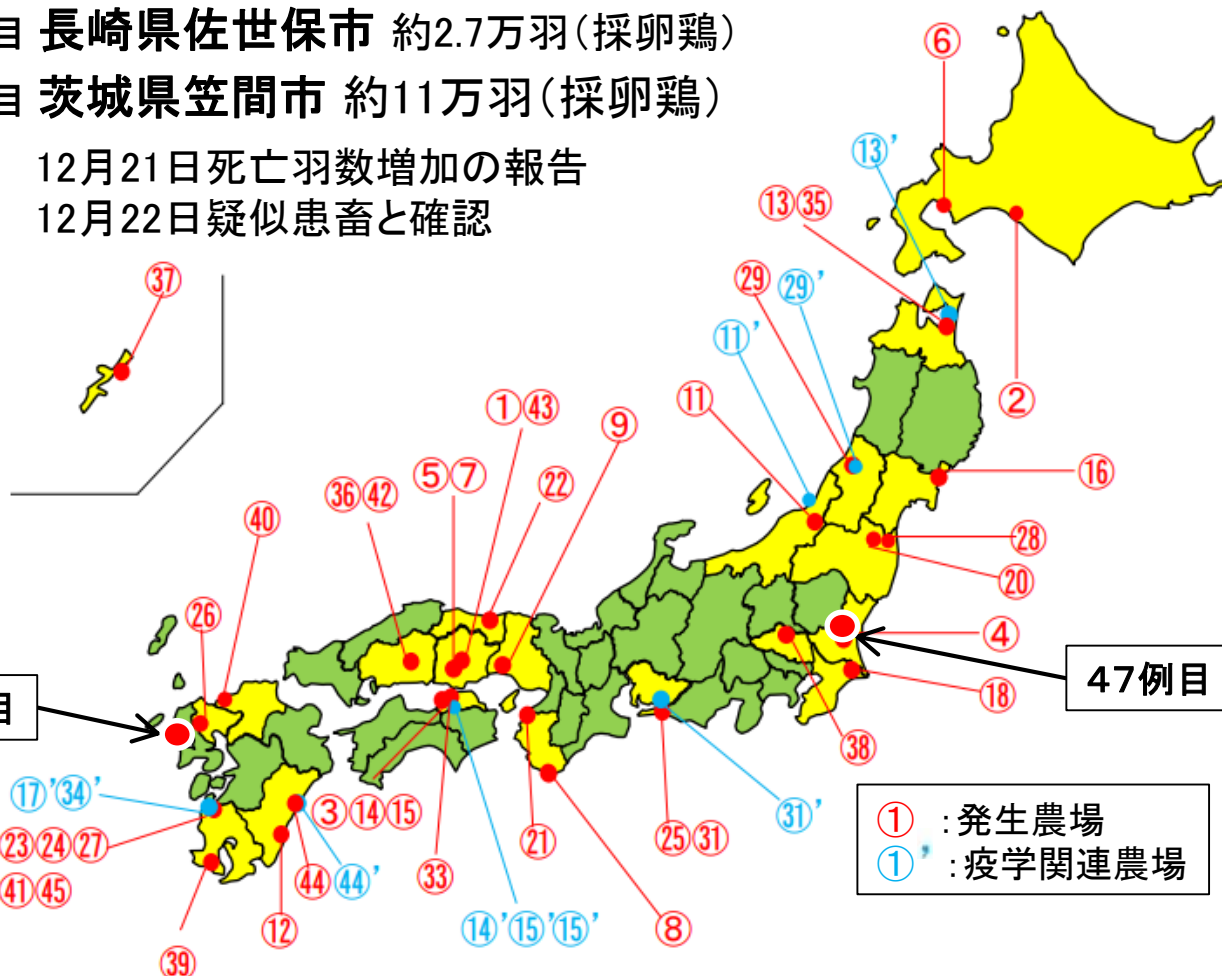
目 長崎県佐世保市 約2.7万羽(採卵鶏)
目 茨城県笠間市 約11万羽(採卵鶏)
12月21日死亡羽数増加の報告
12月22日疑似患畜と確認

⑥
⑬'
⑬㉟
㉙ ㉙'
⑪'
②
㊲
①㊸
⑪
⑨
⑯
⑤⑦
㉒
㊱㊷
㉘
㊵
⑳
㉖
④
47例目
⑱
目
㊳
⑰'㉞'
③⑭⑮
㉛'
㉓㉔㉗
㊹ ㊹'
㉑
㉕㉛
㊶㊺
㉝
⑫
⑭'⑮'⑮'
⑧
㊴

① :発生農場
①' :疫学関連農場